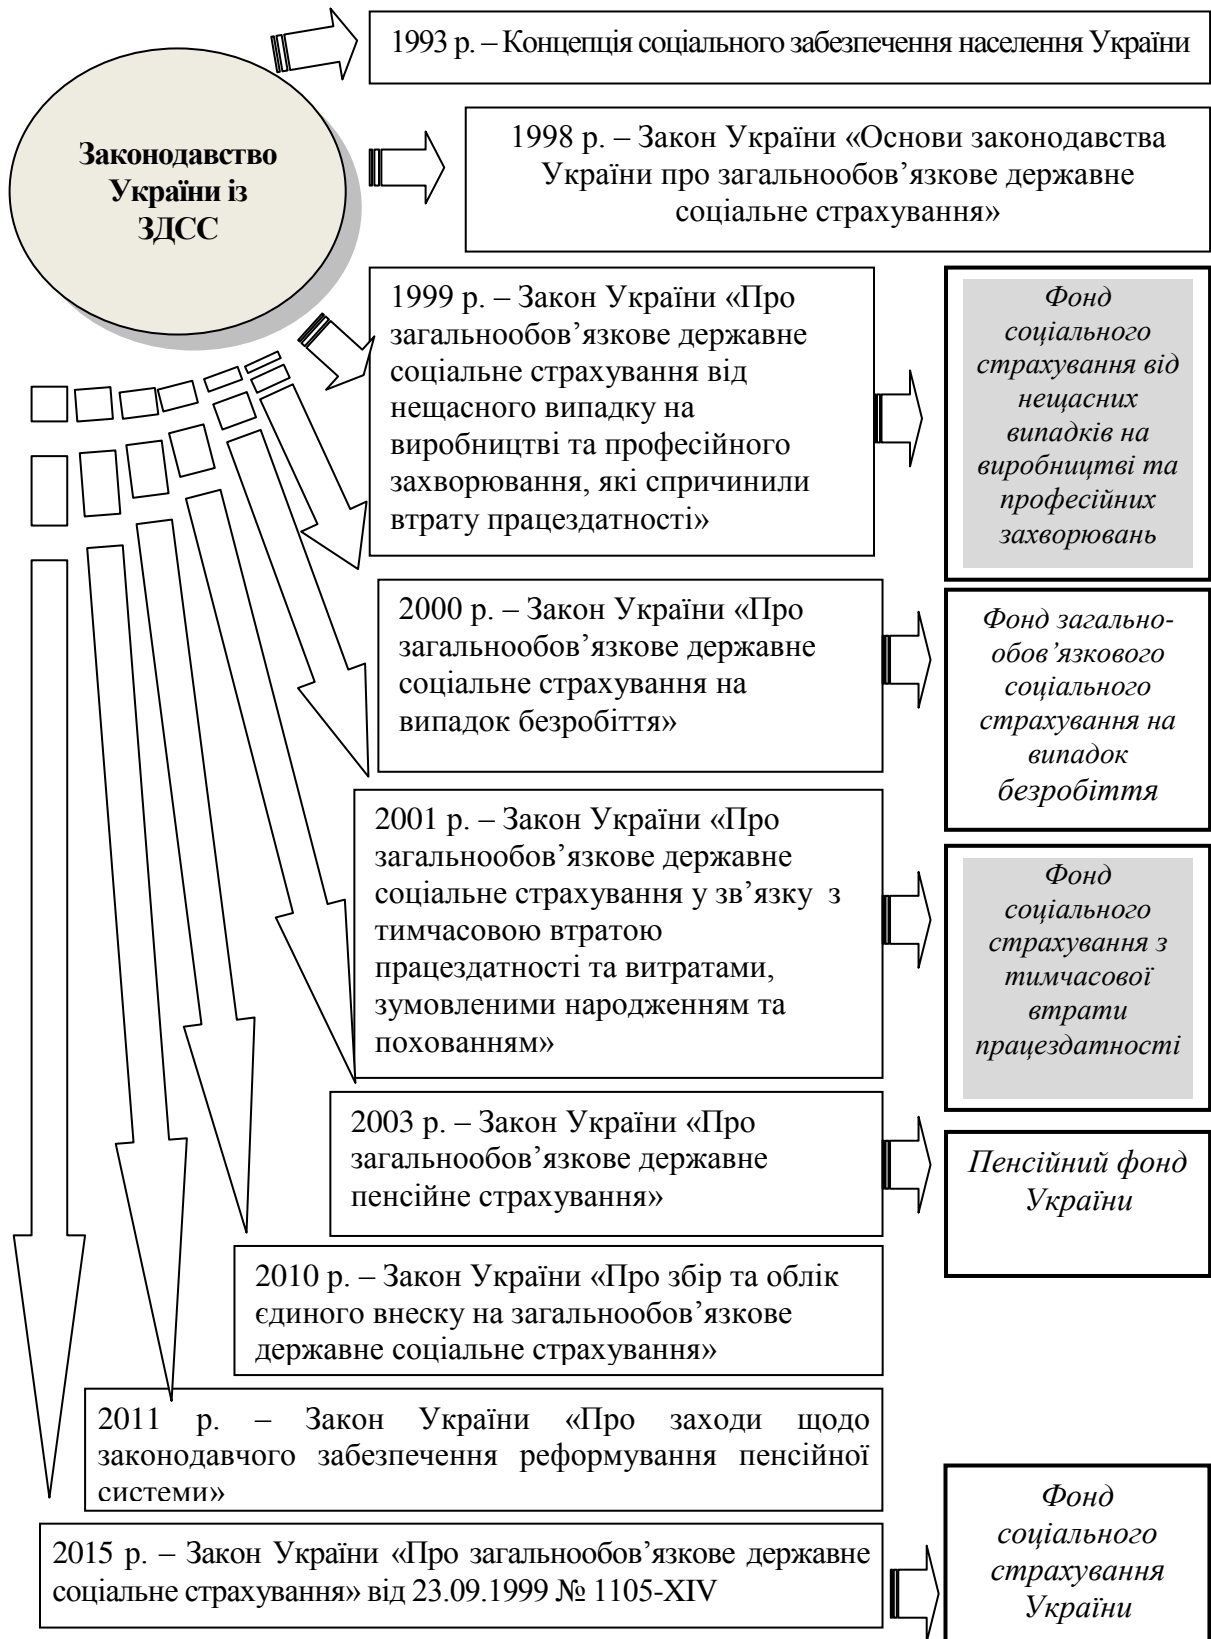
Законодавство України із ЗДСС

1993 р. – Концепція соціального забезпечення населення України

1998 р. – Закон України «Основи законодавства України про загальнообов'язкове державне соціальне страхування»

1999 р. – Закон України «Про загальнообов'язкове державне соціальне страхування від нещасного випадку на виробництві та професійного захворювання, які спричинили втрату працездатності»

Фонд соціального страхування від нещасних випадків на виробництві та професійних захворювань

2000 р. – Закон України «Про загальнообов'язкове державне соціальне страхування на випадок безробіття»

Фонд загальнообов'язкового соціального страхування на випадок безробіття

2001 р. – Закон України «Про загальнообов'язкове державне соціальне страхування у зв'язку з тимчасовою втратою працездатності та витратами, зумовленими народженням та похованням»

Фонд соціального страхування з тимчасової втрати працездатності

2003 р. – Закон України «Про загальнообов'язкове державне пенсійне страхування»

Пенсійний фонд України

2010 р. – Закон України «Про збір та облік єдиного внеску на загальнообов'язкове державне соціальне страхування»

2011 р. – Закон України «Про заходи щодо законодавчого забезпечення реформування пенсійної системи»

2015 р. – Закон України «Про загальнообов'язкове державне соціальне страхування» від 23.09.1999 № 1105-XIV

Фонд соціального страхування України